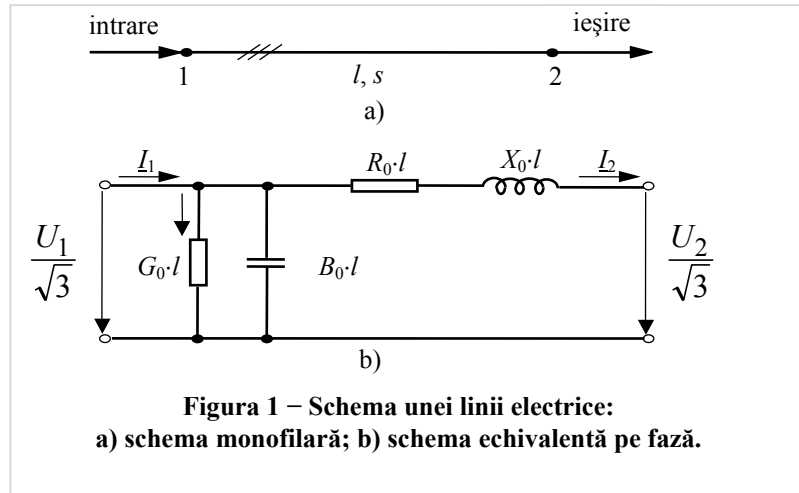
intrare

ieşire

1

$l, s$

2

a)

$\underline{I}_1$

$R_0 \cdot l$

$X_0 \cdot l$

$\underline{I}_2$

$\frac{U_1}{\sqrt{3}}$

$G_0 \cdot l$

$B_0 \cdot l$

$\frac{U_2}{\sqrt{3}}$

b)

**Figura 1 − Schema unei linii electrice: a) schema monofilară; b) schema echivalentă pe fază.**